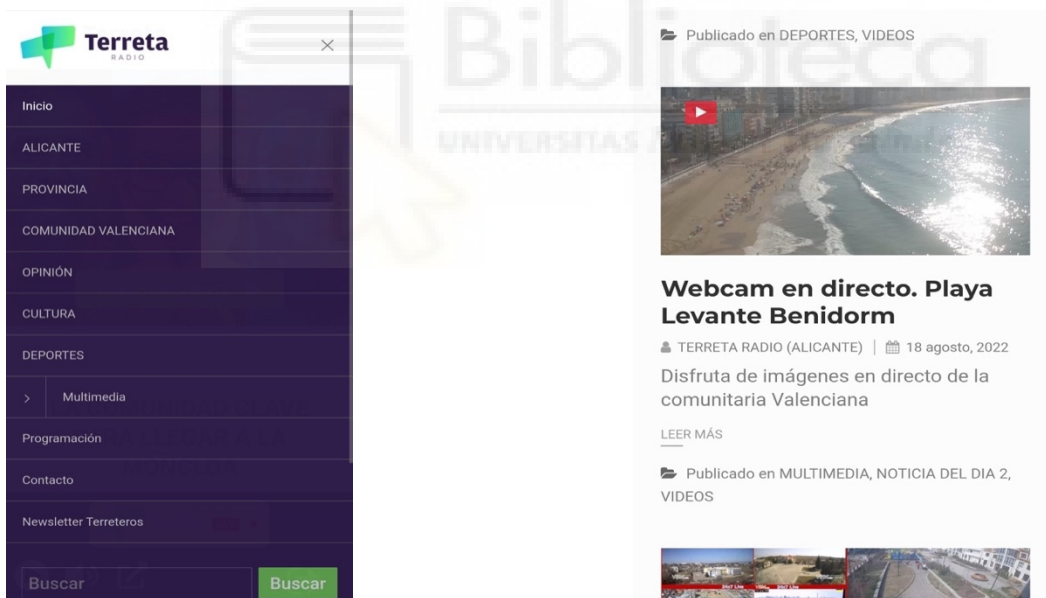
Terreta RADIO

Inicio
ALICANTE
PROVINCIA
COMUNIDAD VALENCIANA
OPINIÓN
CULTURA
DEPORTES
> Multimedia
Programación
Contacto
Newsletter Terreteros

Buscar
Buscar

Biblioteca UNIVERSITAS

Publicado en DEPORTES, VIDEOS

Webcam en directo. Playa Levante Benidorm

TERRETA RADIO (ALICANTE) | 18 agosto, 2022

Disfruta de imágenes en directo de la comunitaria Valenciana

LEER MÁS

Publicado en MULTIMEDIA, NOTICIA DEL DIA 2, VIDEOS